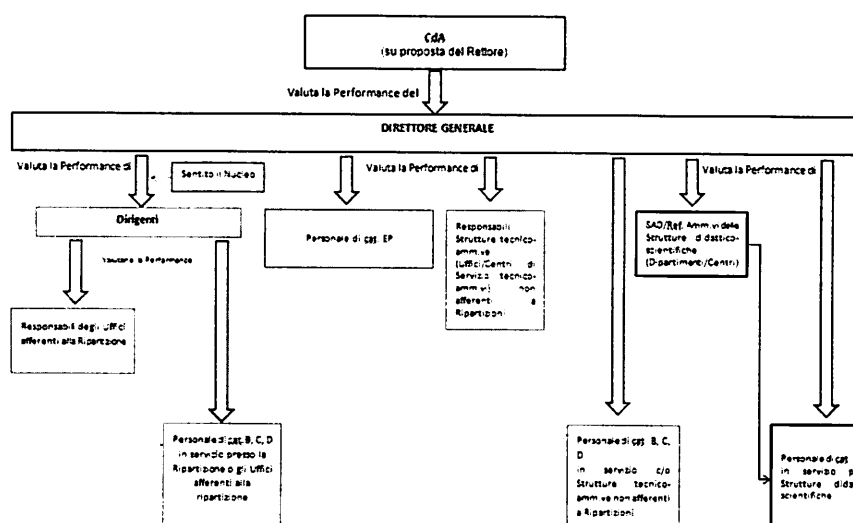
CdA
(su proposta del Rettore)

Valuta la Performance del

DIRETTORE GENERALE

Valuta la Performance di

Sentito il Nucleo

Dirigenti

Valutano la Performance

Responsabili degli Uffici afferenti alla Ripartizione

Personale di cat. B, C, D in servizio presso la Ripartizione o gli Uffici afferenti alla ripartizione

Personale di cat. EP

Valuta la Performance di

Responsabili Strutture tecnico-amm.ve (Uffici/Centri di Servizio tecnico-amm.vi) non afferenti a Ripartizioni

Personale di cat. B, C, D in servizio c/o Strutture tecnico-amm.ve non afferenti a Ripartizioni

Valuta la Performance di

SAD/Ref. Amm.vi delle Strutture didattico-scientifiche (Dipartimenti/Centri)

Personale di cat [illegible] in servizio p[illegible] Strutture dida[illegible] scientifiche